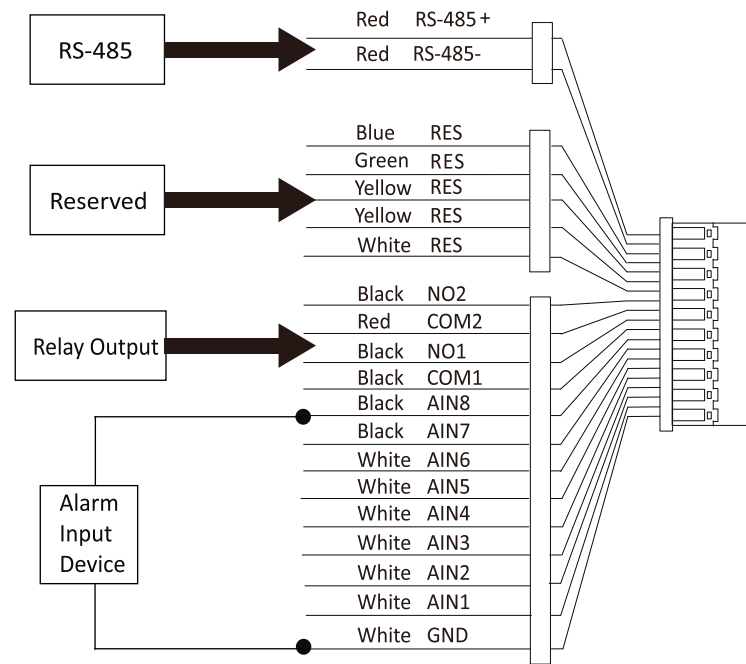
RS-485

Red RS-485 +
Red RS-485-

Reserved

Blue RES
Green RES
Yellow RES
Yellow RES
White RES

Relay Output

Black NO2
Red COM2
Black NO1
Black COM1
Black AIN8
Black AIN7
White AIN6
White AIN5
White AIN4
White AIN3
White AIN2
White AIN1
White GND

Alarm Input Device